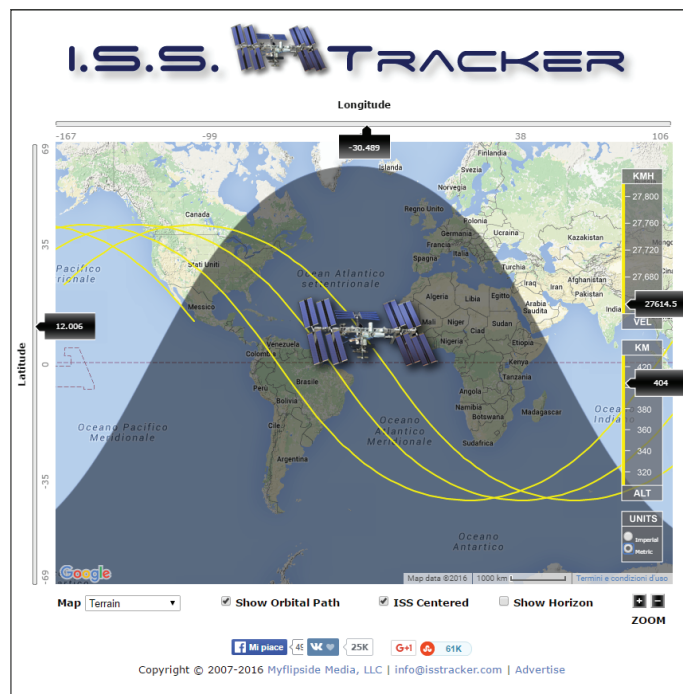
I.S.S. TRACKER

Longitude

-167 -99 -30.489 38 106

69
35
0
-35
-69

Latitude

12.006

Islanda
Finlandia
Svezia
Norvegia
Canada
Regno Unito
Polonia
Germania
Ucraina
Kazakistan
Francia
Spagna
Italia
Turchia
Stati Uniti
Afghanistan
Iran
Pakistan
Pacifico rionale
Oceano Atlantico settentrionale
Algeria
Libia
Egitto
Messico
Arabia Saudita
India
Mali
Niger
Ciad
Sudan
Nigeria
Etiopia
Venezuela
Colombia
Perù
Brasile
Bolivia
Angola
Tanzania
Oceano Pacifico Meridionale
Namibia
Madagascar
Cile
Oceano Atlantico Meridionale
Sudafrica
Argentina
Oceano India
Oceano Antartico

KMH
27,800
27,760
27,720
27,680
27614.5
VEL

KM
404
380
360
340
320
ALT

UNITS
Imperial
Metric

Google
Map data ©2016 1000 km Termini e condizioni d'uso

Map Terrain
Show Orbital Path
ISS Centered
Show Horizon
ZOOM

Mi piace 49
25K
G+1
61K

Copyright © 2007-2016 Myflipside Media, LLC | info@isstracker.com | Advertise